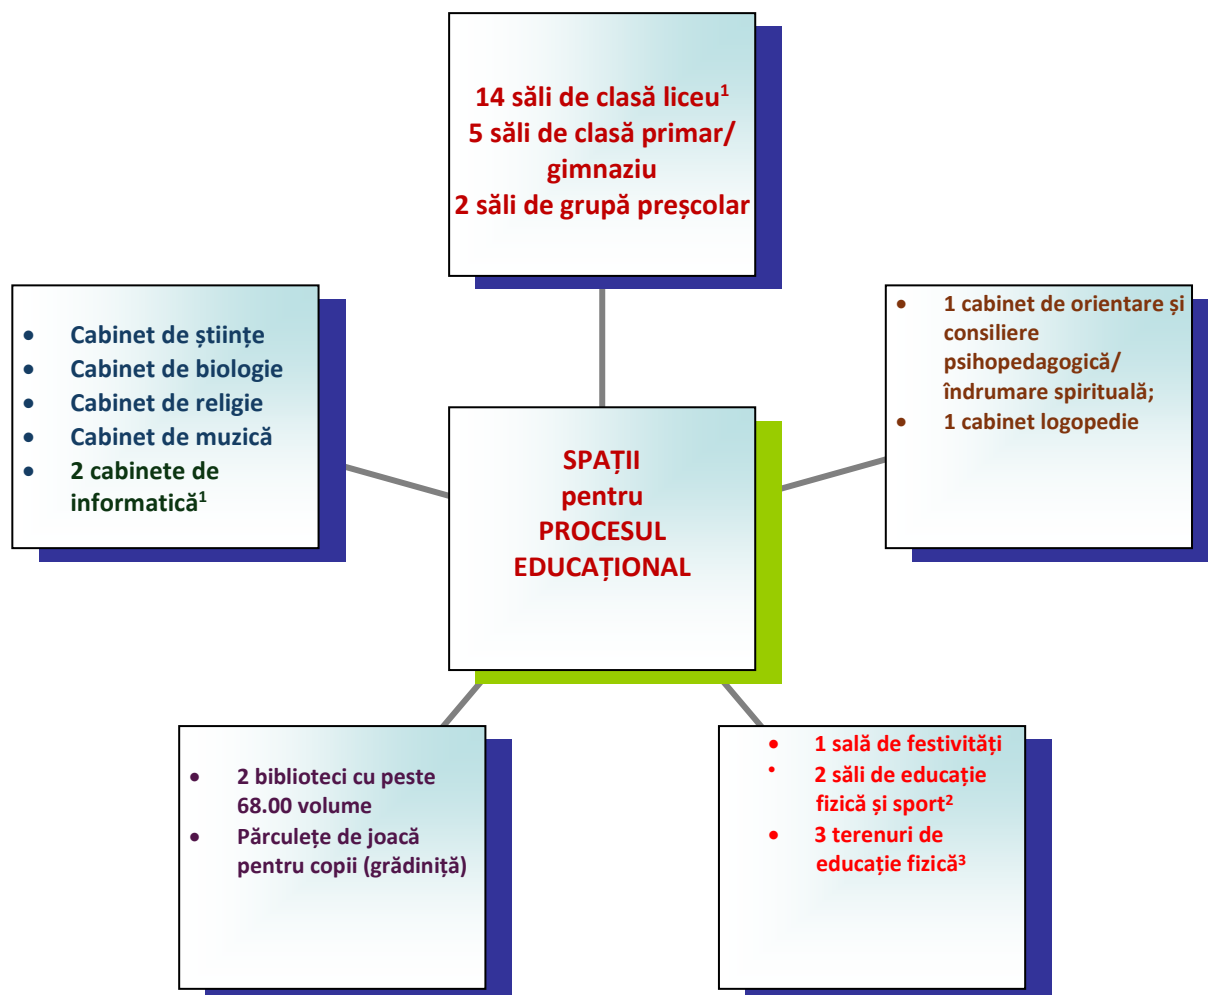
14 săli de clasă liceu$^1$
5 săli de clasă primar/ gimnaziu
2 săli de grupă preșcolar

- Cabinet de științe
- Cabinet de biologie
- Cabinet de religie
- Cabinet de muzică
- 2 cabinete de informatică$^1$

- 1 cabinet de orientare și consiliere psihopedagogică/ îndrumare spirituală;
- 1 cabinet logopedie

SPAȚII pentru PROCESUL EDUCAȚIONAL

- 2 biblioteci cu peste 68.00 volume
- Părculețe de joacă pentru copii (grădiniță)

- 1 sală de festivități
- 2 săli de educație fizică și sport$^2$
- 3 terenuri de educație fizică$^3$